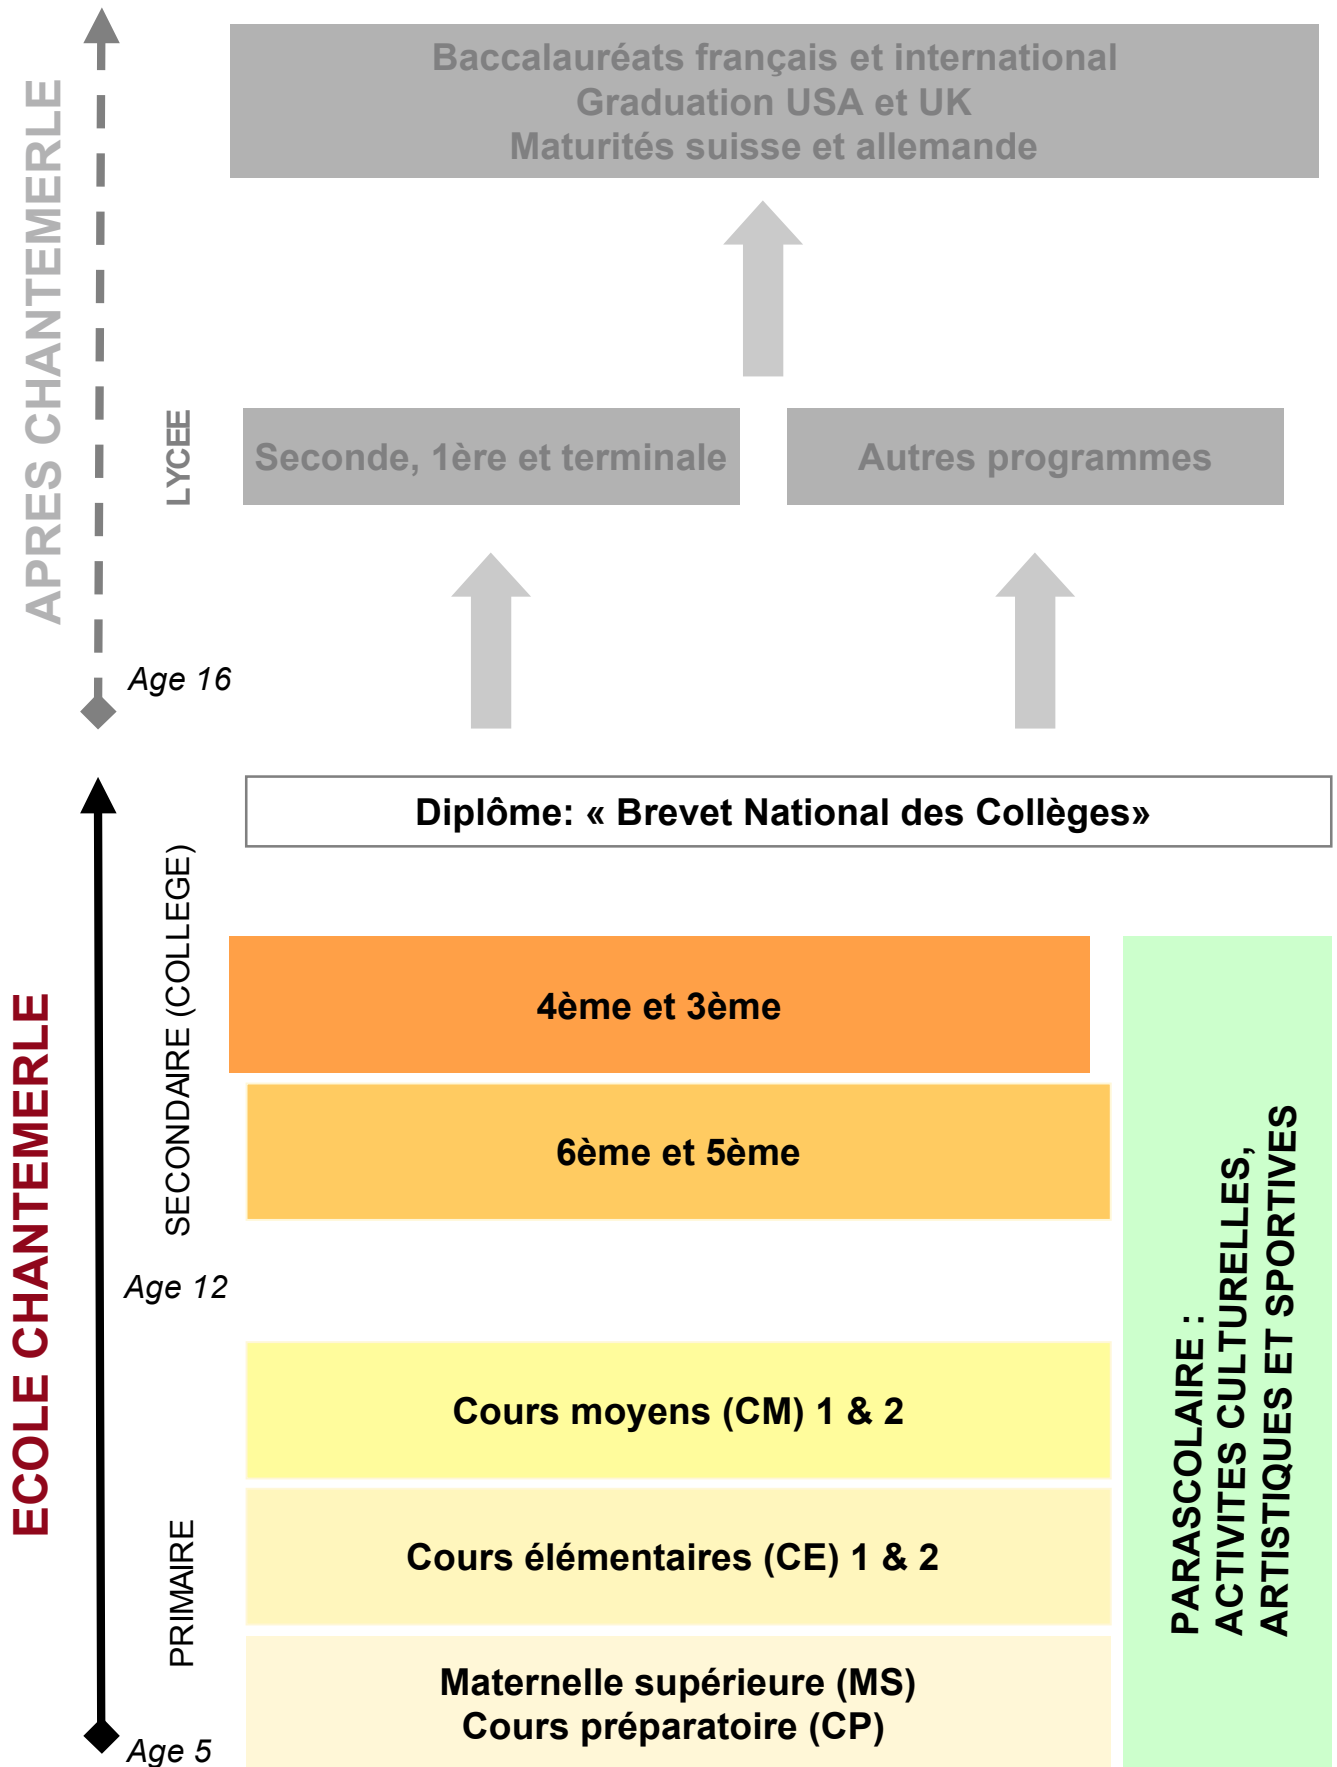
APRES CHANTEMERLE

Baccalauréats français et international
Graduation USA et UK
Maturités suisse et allemande

LYCEE

Seconde, 1ère et terminale

Autres programmes

Age 16

ECOLE CHANTEMERLE

Diplôme: « Brevet National des Collèges»

SECONDAIRE (COLLEGE)

4ème et 3ème

6ème et 5ème

Age 12

PRIMAIRE

Cours moyens (CM) 1 & 2

Cours élémentaires (CE) 1 & 2

Maternelle supérieure (MS)
Cours préparatoire (CP)

Age 5

PARASCOLAIRE : ACTIVITES CULTURELLES, ARTISTIQUES ET SPORTIVES